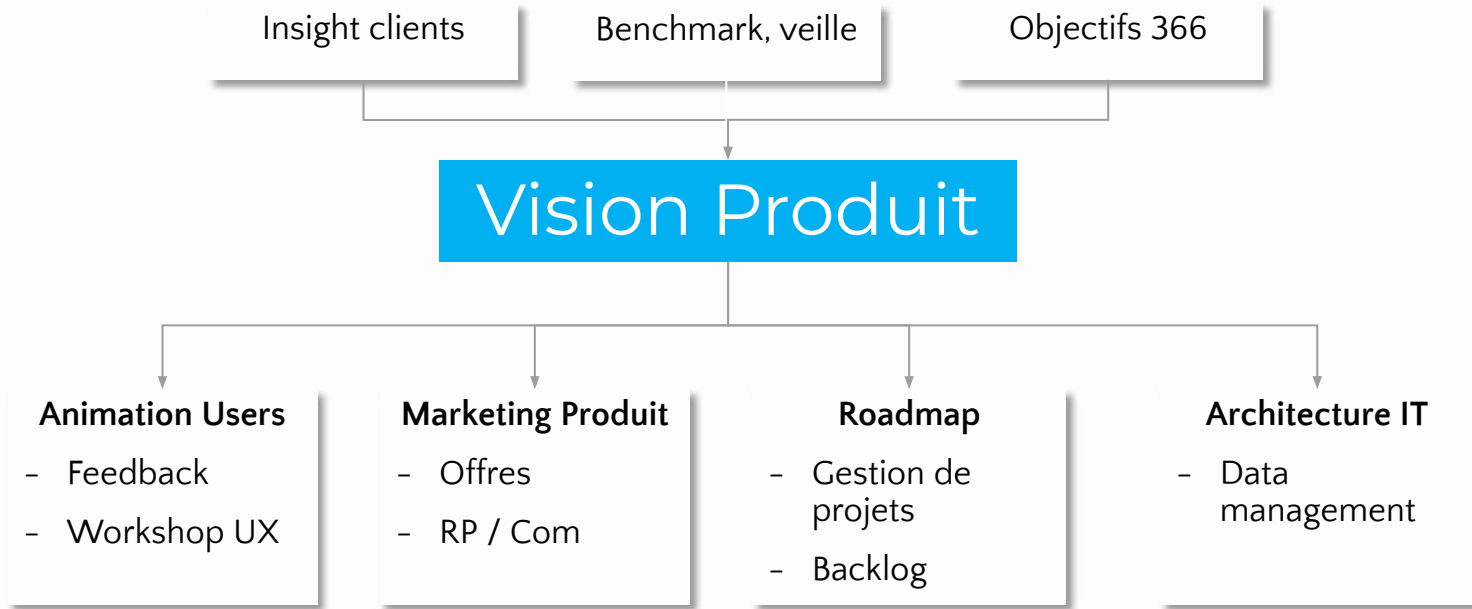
Insight clients

Benchmark, veille

Objectifs 366

Vision Produit

**Animation Users**
- Feedback
- Workshop UX

**Marketing Produit**
- Offres
- RP / Com

**Roadmap**
- Gestion de projets
- Backlog

**Architecture IT**
- Data management